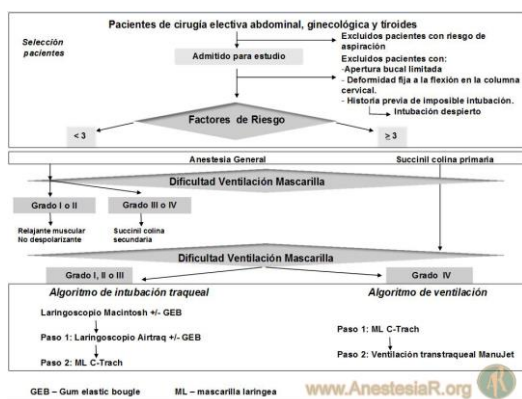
Pacientes de cirugía electiva abdominal, ginecológica y tiroides

Selección pacientes

Excluidos pacientes con riesgo de aspiración

Admitido para estudio

Excluidos pacientes con:
-Apertura bucal limitada
- Deformidad fija a la flexión en la columna cervical.
- Historia previa de imposible intubación.

Intubación despierto

Factores de Riesgo

< 3

≥ 3

Anestesia General

Succinil colina primaria

Dificultad Ventilación Mascarilla

Grado I o II

Grado III o IV

Relajante muscular No despolarizante

Succinil colina secundaria

Dificultad Ventilación Mascarilla

Grado I, II o III

Grado IV

Algoritmo de intubación traqueal

Algoritmo de ventilación

Laringoscopio Macintosh +/- GEB

Paso 1: Laringoscopio Airtraq +/- GEB

Paso 2: ML C-Trach

Paso 1: ML C-Trach

Paso 2: Ventilación transtraqueal ManuJet

GEB – Gum elastic bougie

ML – mascarilla laringea

www.AnestesiaR.org